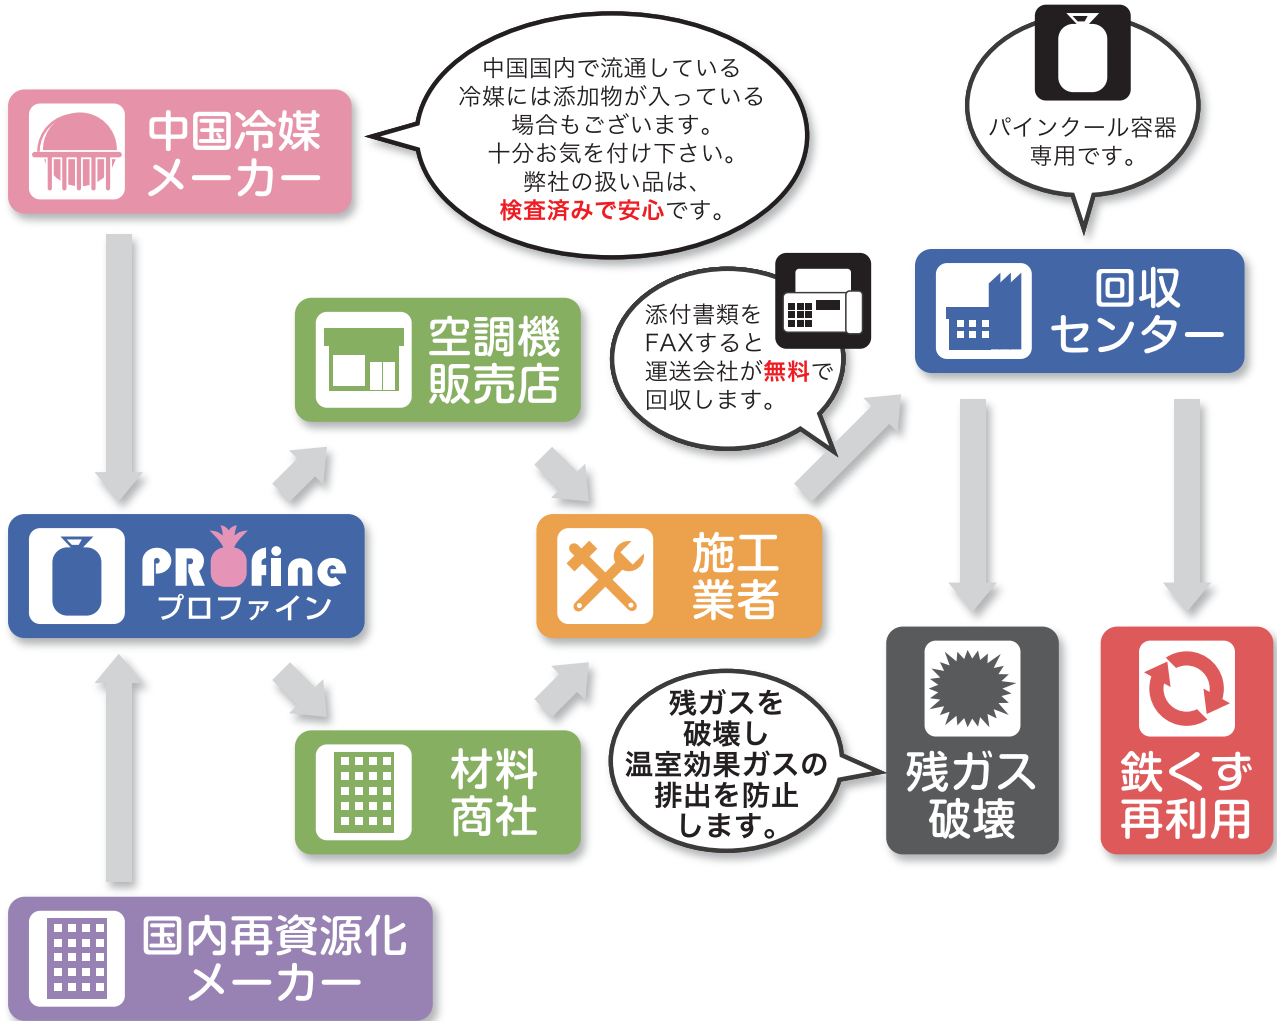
中国冷媒
メーカー

中国国内で流通している
冷媒には添加物が入っている
場合もございます。
十分お気を付け下さい。
弊社の扱い品は、
検査済みで安心です。

パインクール容器
専用です。

回収
センター

添付書類を
FAXすると
運送会社が無料で
回収します。

空調機
販売店

PROfine
プロファイン

施工
業者

材料
商社

残ガスを
破壊し
温室効果ガスの
排出を防止
します。

残ガス
破壊

鉄くず
再利用

国内再資源化
メーカー